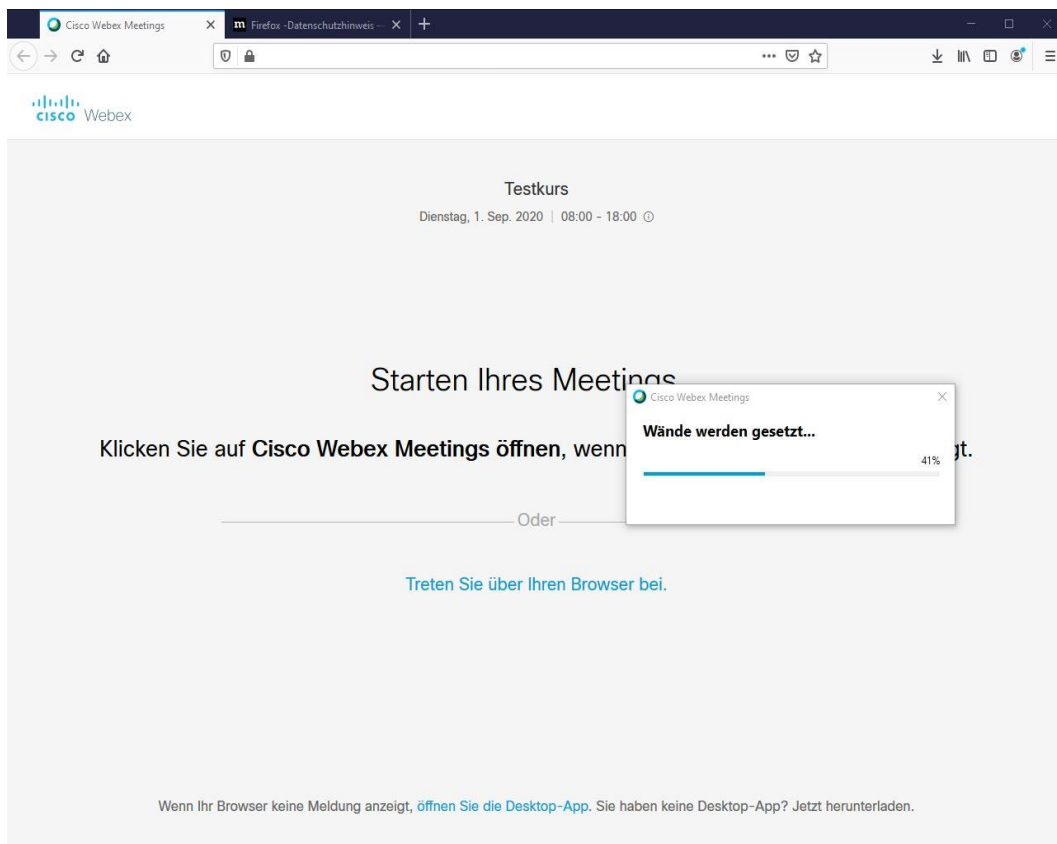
Cisco Webex Meetings
Firefox -Datenschutzhinweis –

cisco Webex

Testkurs
Dienstag, 1. Sep. 2020 | 08:00 - 18:00

Starten Ihres Meetings

Klicken Sie auf **Cisco Webex Meetings öffnen**, wenn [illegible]gt.

Oder

Treten Sie über Ihren Browser bei.

Wenn Ihr Browser keine Meldung anzeigt, öffnen Sie die Desktop-App. Sie haben keine Desktop-App? Jetzt herunterladen.

Cisco Webex Meetings
Wände werden gesetzt...
41%